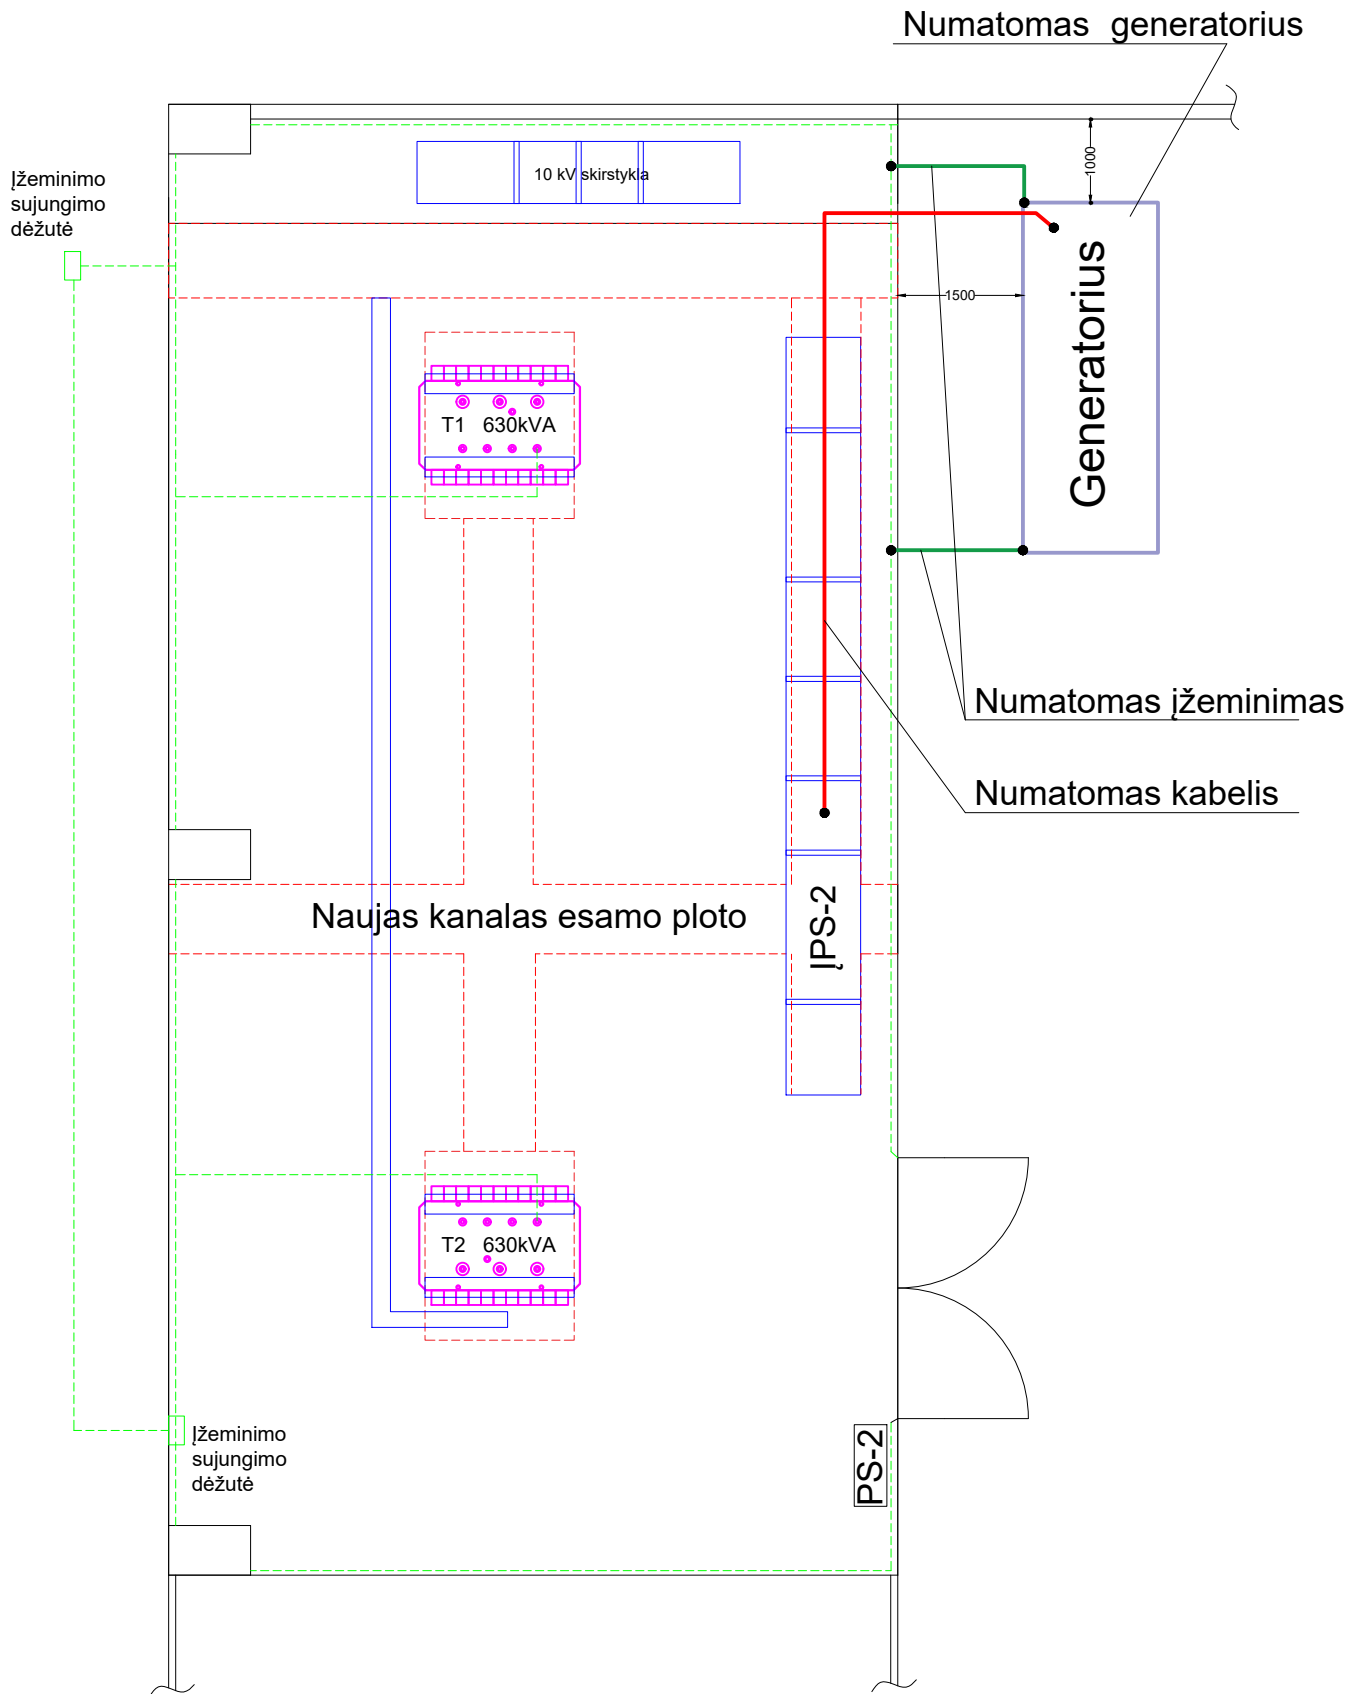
Numatomas generatorius

Įžeminimo sujungimo dėžutė

10 kV skirstykla

1000

1500

Generatorius

T1 630kVA

Numatomas įžeminimas

Numatomas kabelis

Naujas kanalas esamo ploto

ĮPS-2

T2 630kVA

Įžeminimo sujungimo dėžutė

PS-2